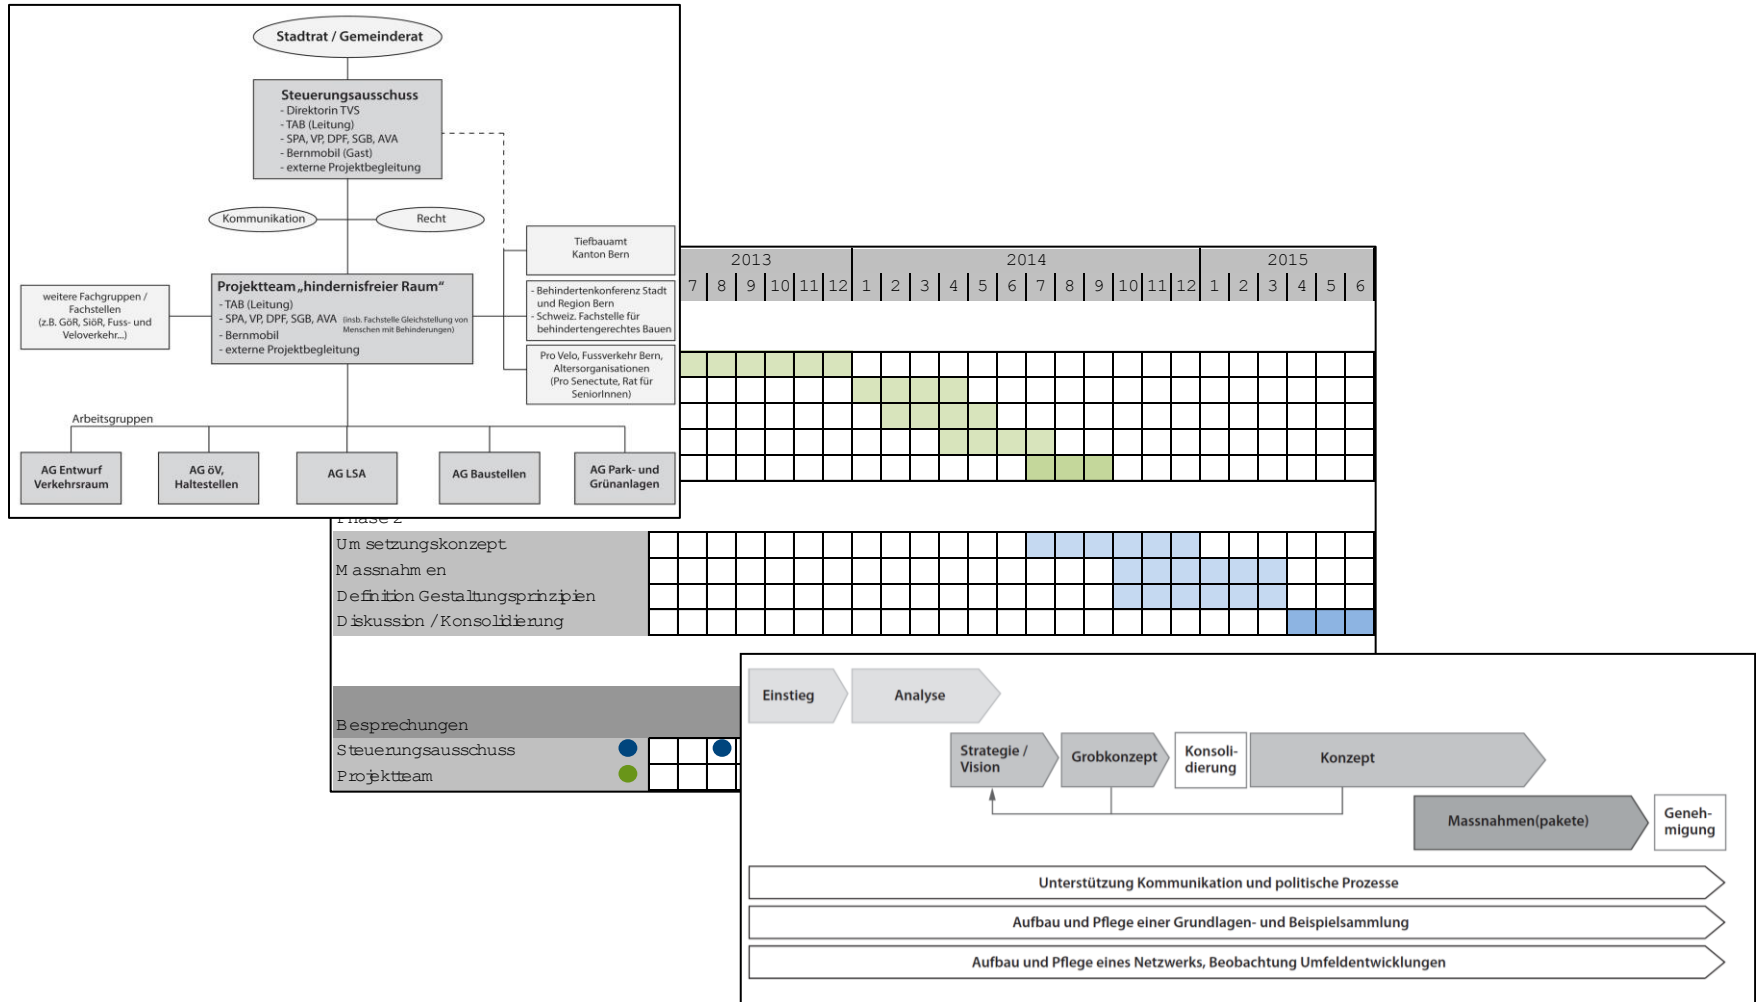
Stadtrat / Gemeinderat

Steuerungsausschuss
- Direktorin TVS
- TAB (Leitung)
- SPA, VP, DPF, SGB, AVA
- Bernmobil (Gast)
- externe Projektbegleitung

Kommunikation

Recht

Tiefbauamt Kanton Bern

Projektteam „hindernisfreier Raum"
- TAB (Leitung)
- SPA, VP, DPF, SGB, AVA (insb. Fachstelle Gleichstellung von Menschen mit Behinderungen)
- Bernmobil
- externe Projektbegleitung

weitere Fachgruppen / Fachstellen (z.B. GöR, SiöR, Fuss- und Veloverkehr...)

- Behindertenkonferenz Stadt und Region Bern
- Schweiz. Fachstelle für behindertengerechtes Bauen

Pro Velo, Fussverkehr Bern, Altersorganisationen (Pro Senectute, Rat für SeniorInnen)

Arbeitsgruppen

AG Entwurf Verkehrsraum

AG öV, Haltestellen

AG LSA

AG Baustellen

AG Park- und Grünanlagen

| 2013 | | | | | | 2014 | | | | | | | | | | | | 2015 | | | | | |
|---|---|---|---|---|---|---|---|---|---|---|---|---|---|---|---|---|---|---|---|---|---|---|---|
| 7 | 8 | 9 | 10 | 11 | 12 | 1 | 2 | 3 | 4 | 5 | 6 | 7 | 8 | 9 | 10 | 11 | 12 | 1 | 2 | 3 | 4 | 5 | 6 |

Phase 2
Umsetzungskonzept
Massnahmen
Definition Gestaltungsprinzipien
Diskussion / Konsolidierung

Besprechungen
Steuerungsausschuss
Projektteam

Einstieg

Analyse

Strategie / Vision

Grobkonzept

Konsolidierung

Konzept

Massnahmen(pakete)

Genehmigung

Unterstützung Kommunikation und politische Prozesse

Aufbau und Pflege einer Grundlagen- und Beispielsammlung

Aufbau und Pflege eines Netzwerks, Beobachtung Umfeldentwicklungen